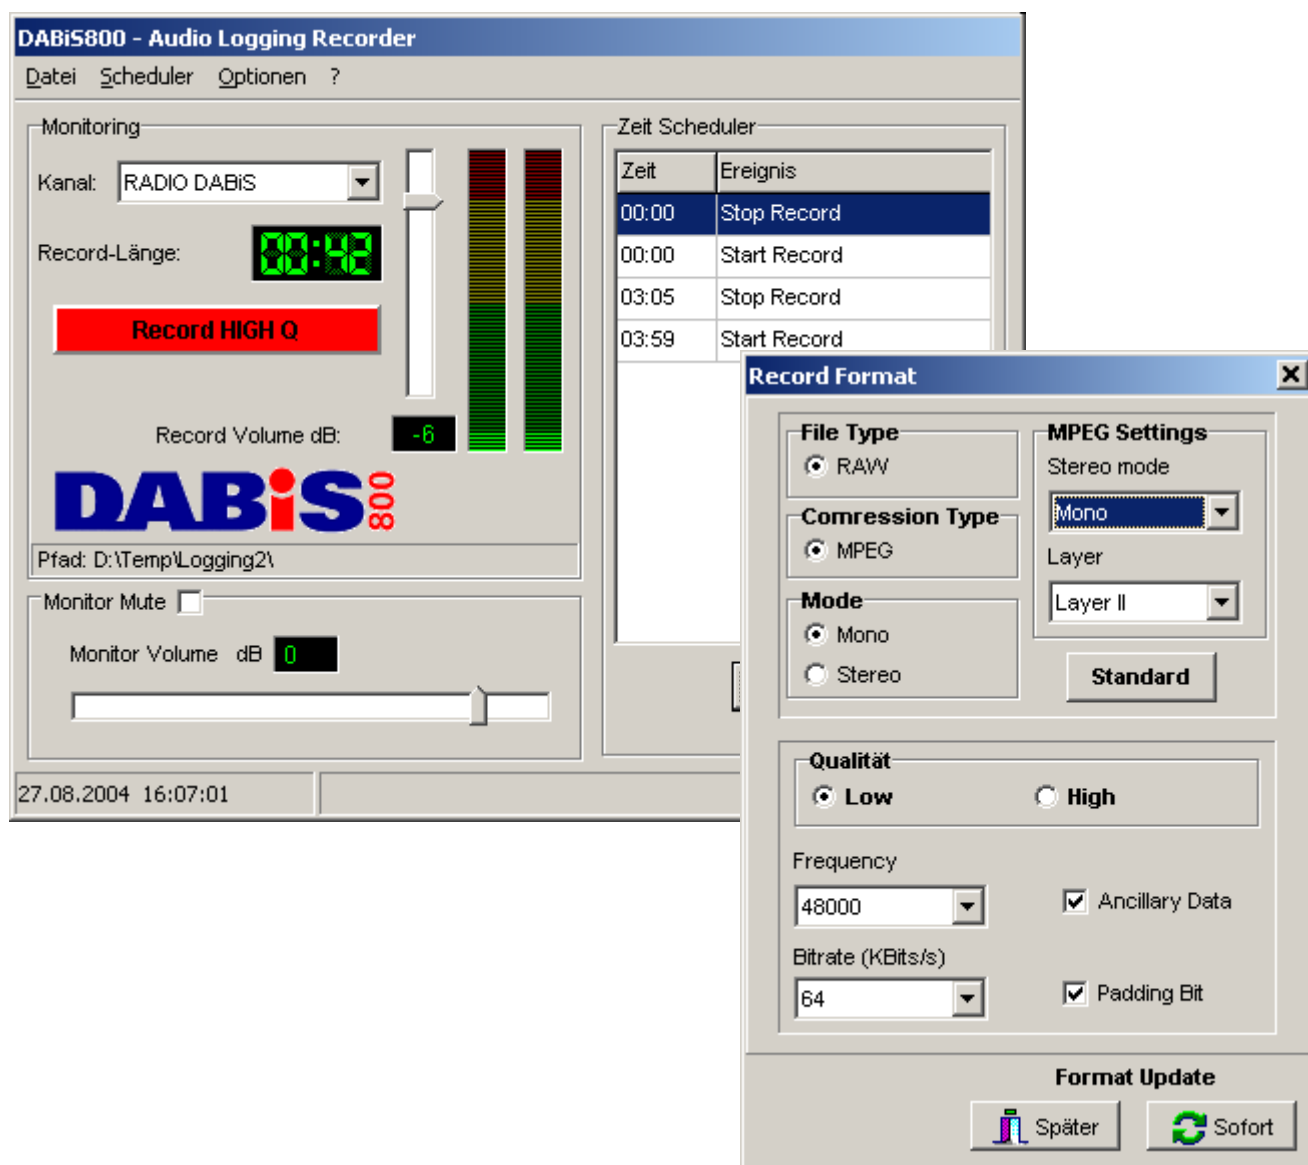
DABiS800 - Audio Logging Recorder

Datei Scheduler Optionen ?

Monitoring

Kanal: RADIO DABiS

Record-Länge: 00:42

Record HIGH Q

Record Volume dB: -6

DABiS 800

Pfad: D:\Temp\Logging2\

Monitor Mute

Monitor Volume dB 0

27.08.2004 16:07:01

Zeit Scheduler

| Zeit | Ereignis |
|---|---|
| 00:00 | Stop Record |
| 00:00 | Start Record |
| 03:05 | Stop Record |
| 03:59 | Start Record |

Record Format

File Type
RAW

Comression Type
MPEG

Mode
Mono
Stereo

MPEG Settings
Stereo mode
Mono
Layer
Layer II

Standard

Qualität
Low
High

Frequency
48000

Ancillary Data

Bitrate (KBits/s)
64

Padding Bit

Format Update

Später

Sofort